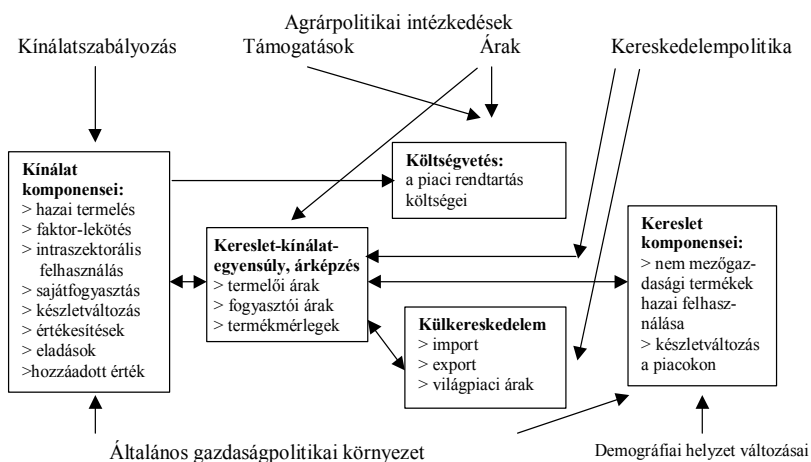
Agrárpolitikai intézkedések

Kínálatszabályozás

Támogatások

Árak

Kereskedelempolitika

Kínálat komponensei:
> hazai termelés
> faktor-lekötés
> intraszektorális felhasználás
> sajátfogyasztás
> készletváltozás
> értékesítések
> eladások
>hozzáadott érték

Költségvetés:
a piaci rendtartás költségei

Kereslet-kínálategyensúly, árképzés
> termelői árak
> fogyasztói árak
> termékmérlegek

Kereslet komponensei:
> nem mezőgazdasági termékek hazai felhasználása
> készletváltozás a piacokon

Külkereskedelem
> import
> export
> világpiaci árak

Általános gazdaságpolitikai környezet

Demográfiai helyzet változásai